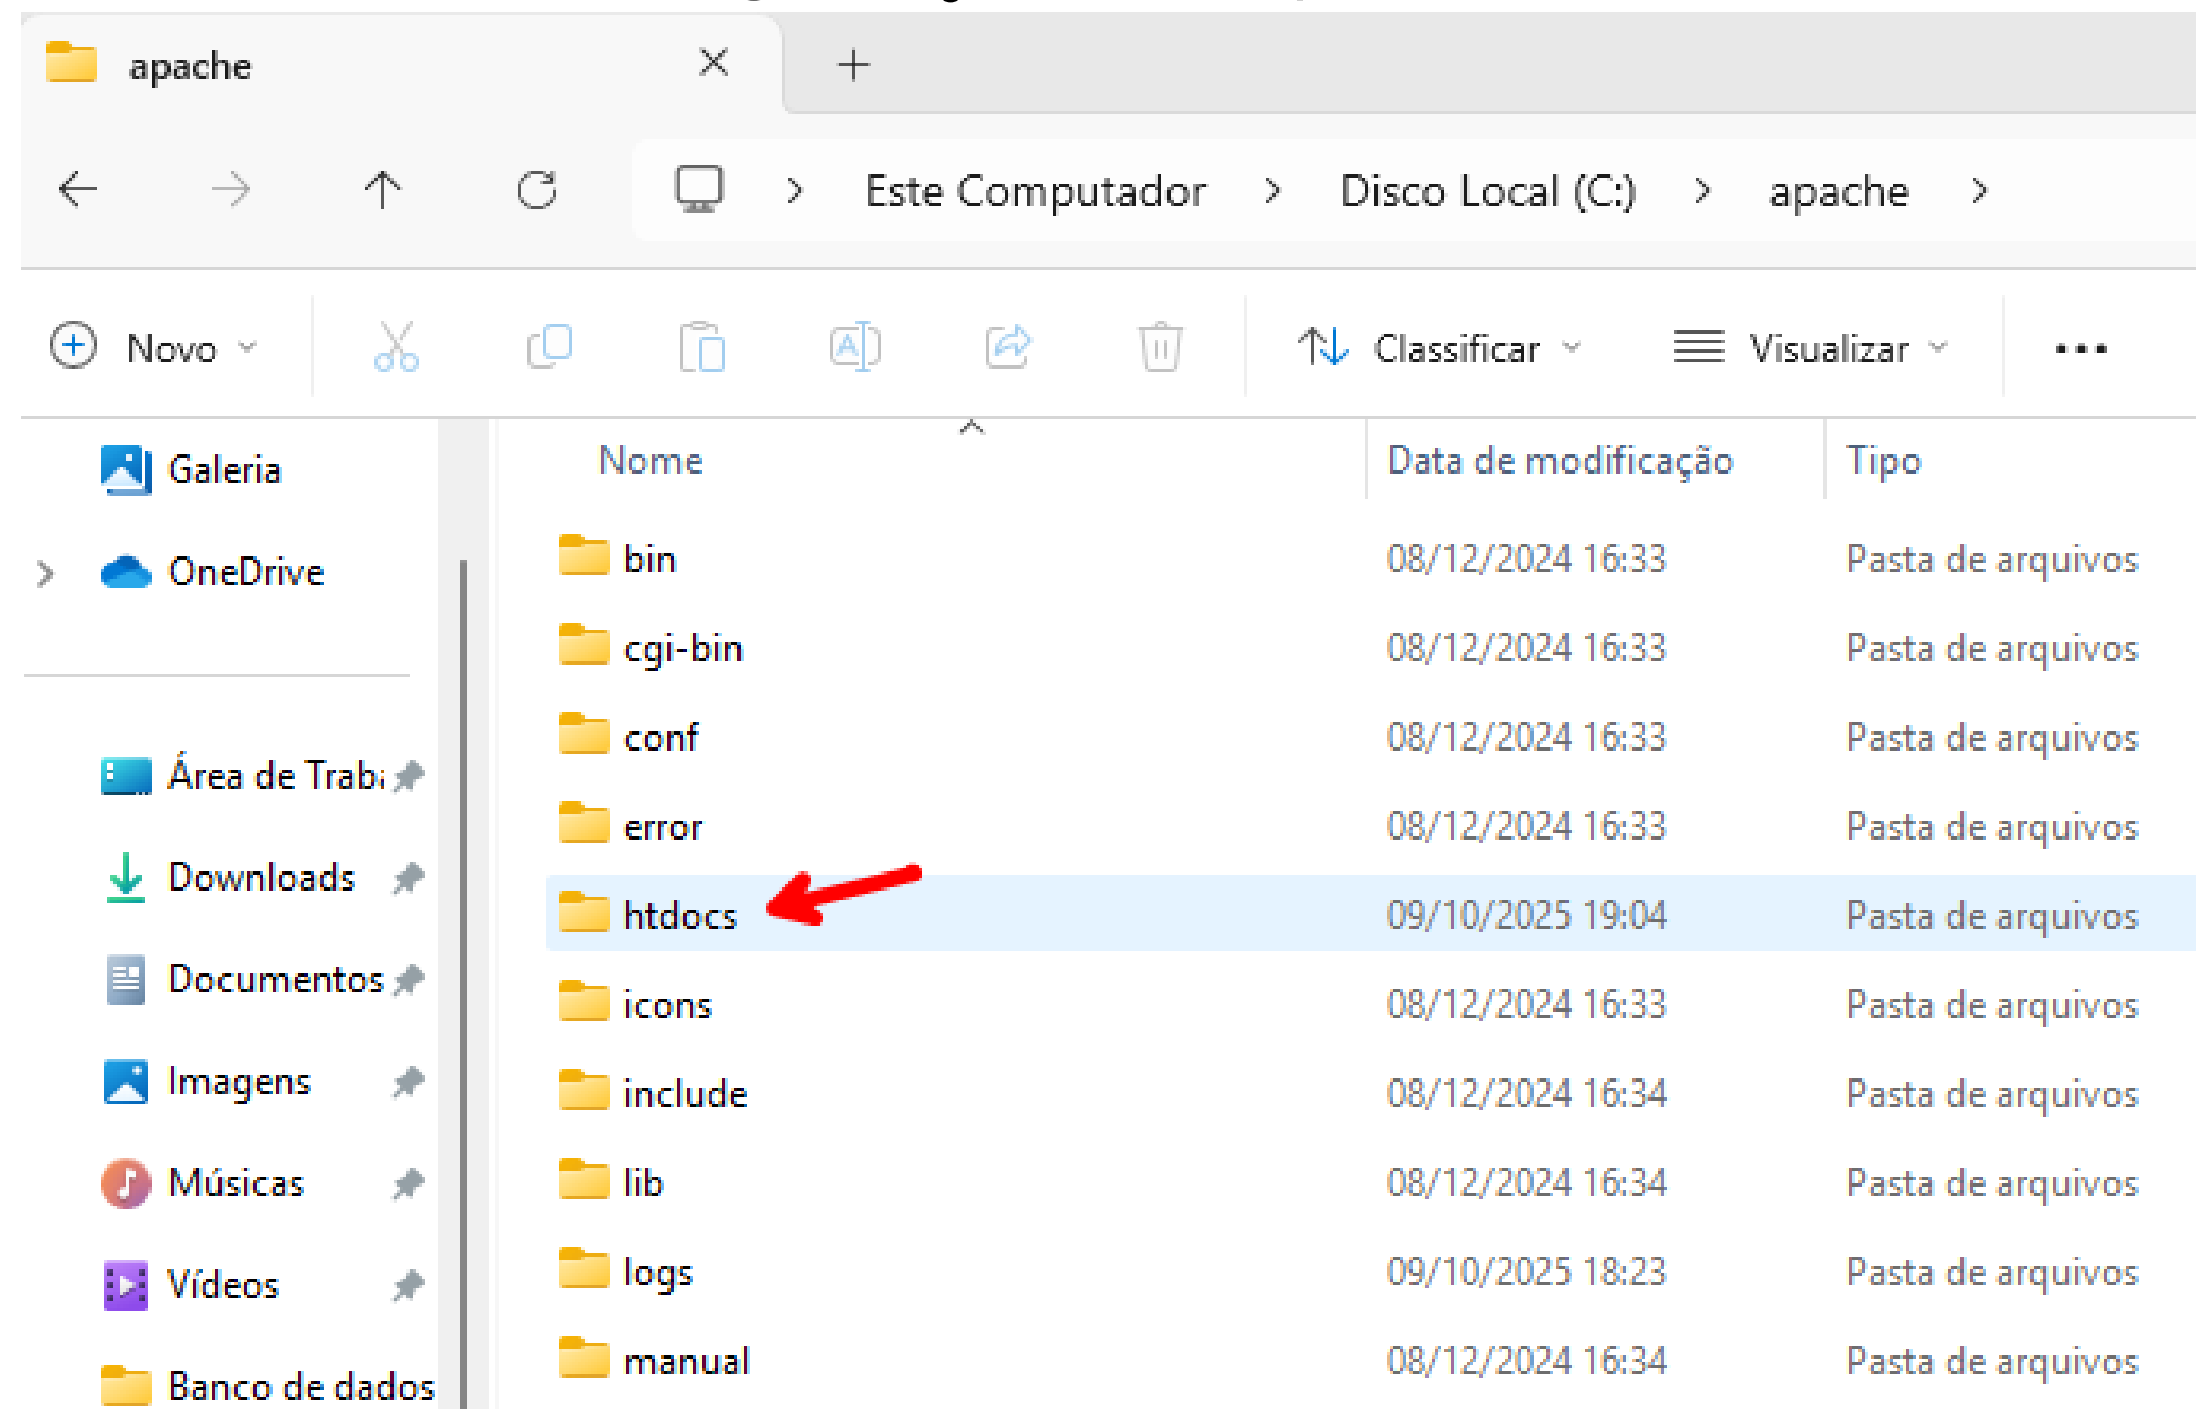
apache

Este Computador > Disco Local (C:) > apache >

Novo

Classificar

Visualizar

...

Galeria

OneDrive

Área de Trab

Downloads

Documentos

Imagens

Músicas

Vídeos

Banco de dados

| Nome | Data de modificação | Tipo |
|---|---|---|
| bin | 08/12/2024 16:33 | Pasta de arquivos |
| cgi-bin | 08/12/2024 16:33 | Pasta de arquivos |
| conf | 08/12/2024 16:33 | Pasta de arquivos |
| error | 08/12/2024 16:33 | Pasta de arquivos |
| htdocs | 09/10/2025 19:04 | Pasta de arquivos |
| icons | 08/12/2024 16:33 | Pasta de arquivos |
| include | 08/12/2024 16:34 | Pasta de arquivos |
| lib | 08/12/2024 16:34 | Pasta de arquivos |
| logs | 09/10/2025 18:23 | Pasta de arquivos |
| manual | 08/12/2024 16:34 | Pasta de arquivos |